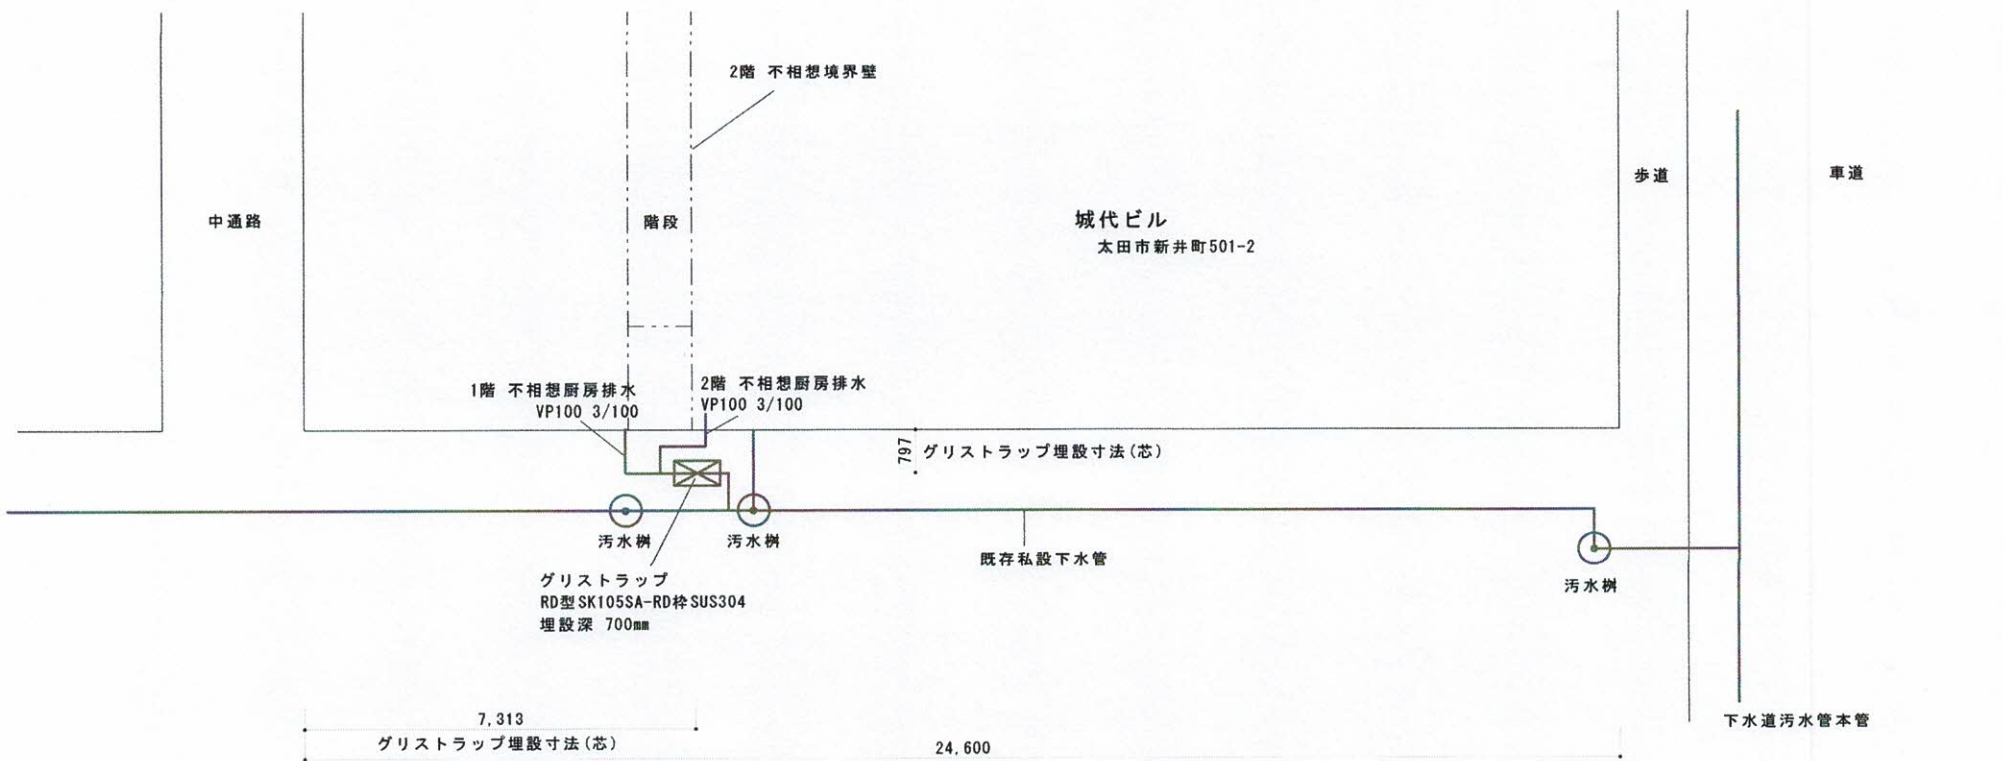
2階 不相想境界壁

歩道

車道

中通路

階段

城代ビル
太田市新井町501-2

1階 不相想厨房排水
VP100 3/100

2階 不相想厨房排水
VP100 3/100

797 グリストラップ埋設寸法(芯)

汚水桝

汚水桝

既存私設下水管

汚水桝

グリストラップ
RD型SK105SA-RD枠SUS304
埋設深 700mm

7,313
グリストラップ埋設寸法(芯)

24,600

下水道汚水管本管